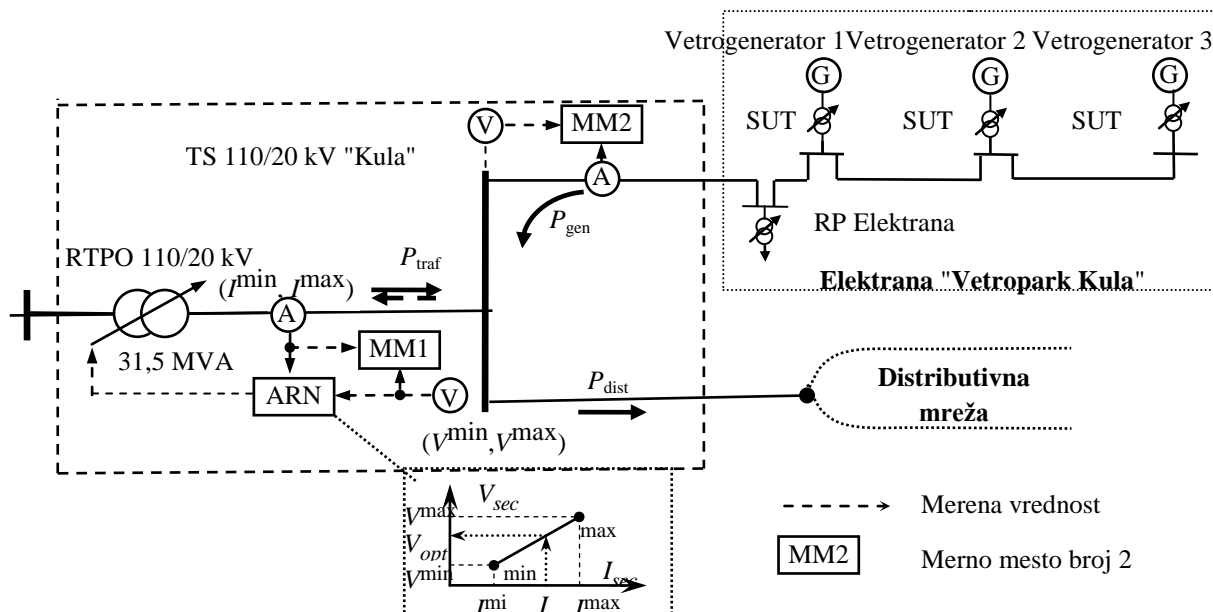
Vetrogenerator 1Vetrogenerator 2 Vetrogenerator 3

G G G

SUT SUT SUT

V MM2

TS 110/20 kV "Kula"

A

$P_{gen}$

RP Elektrana

RTPO 110/20 kV

$P_{traf}$

$(I^{min}, I^{max})$

A

Elektrana "Vetropark Kula"

MM1

31,5 MVA

ARN

V

$P_{dist}$

Distributivna mreža

$(V^{min}, V^{max})$

$V_{sec}$

$V^{max}$

max

$V_{opt}$

$V^{min}$

min

$I_{sec}$

$I^{mi}$ $I$ $I^{max}$

Merena vrednost

MM2 Merno mesto broj 2